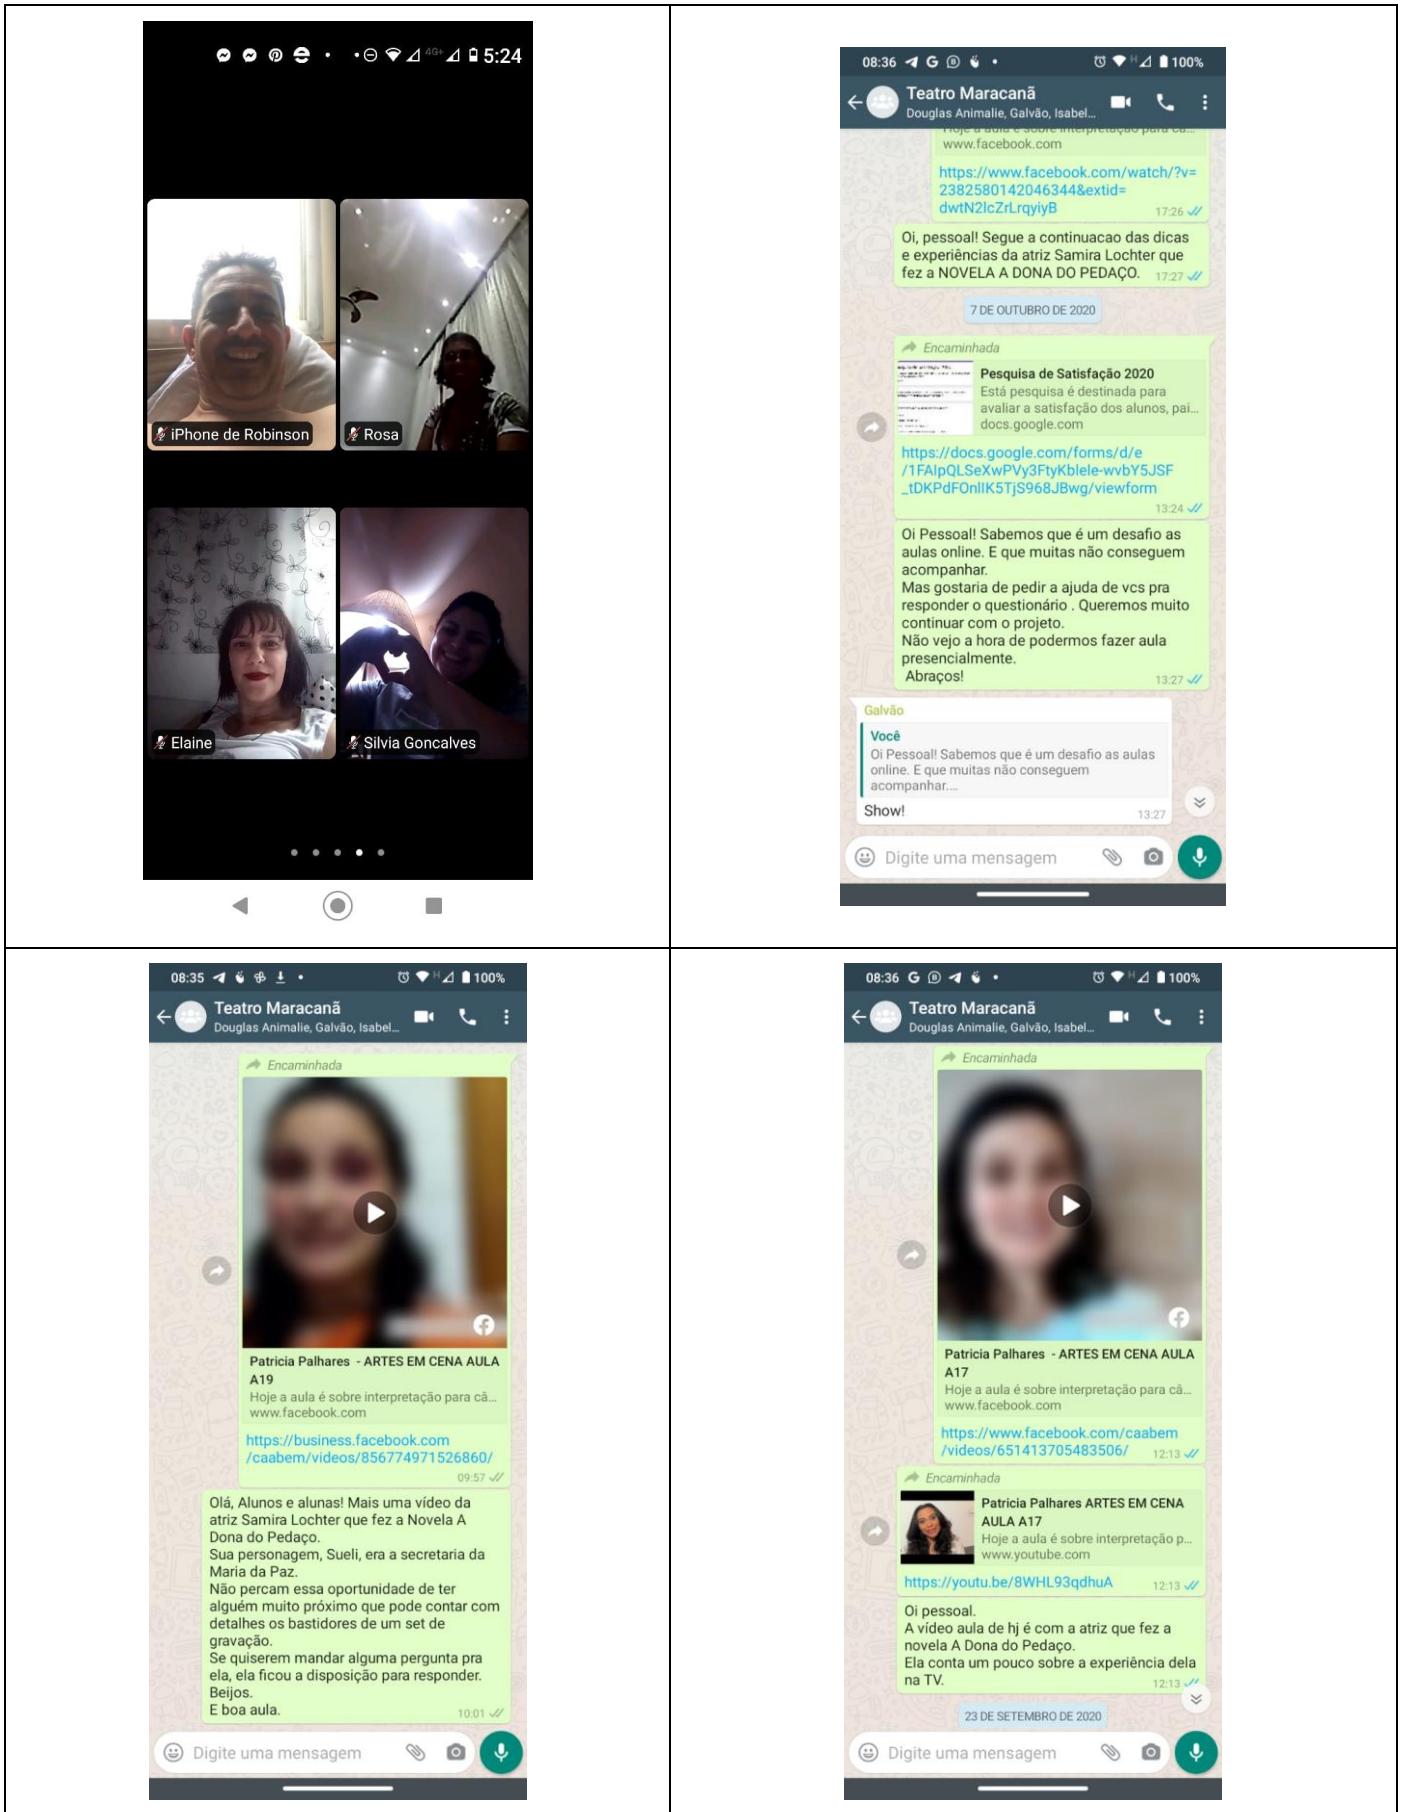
5:24

iPhone de Robinson

Rosa

Elaine

Silvia Goncalves

08:36 100%

Teatro Maracanã
Douglas Animalie, Galvão, Isabel...

www.facebook.com

https://www.facebook.com/watch/?v=2382580142046344&extid=dwtN2lcZrLrqyiyB 17:26

Oi, pessoal! Segue a continuacao das dicas e experiências da atriz Samira Lochter que fez a NOVELA A DONA DO PEDAÇO. 17:27

7 DE OUTUBRO DE 2020

Encaminhada

Pesquisa de Satisfação 2020
Está pesquisa é destinada para avaliar a satisfação dos alunos, pai...
docs.google.com

https://docs.google.com/forms/d/e/1FAIpQLSeXwPVy3FtyKblele-wvbY5JSF_tDKPdFOnlIK5TjS968JBwg/viewform 13:24

Oi Pessoal! Sabemos que é um desafio as aulas online. E que muitas não conseguem acompanhar.
Mas gostaria de pedir a ajuda de vcs pra responder o questionário . Queremos muito continuar com o projeto.
Não vejo a hora de podermos fazer aula presencialmente.
Abraços! 13:27

Galvão
Você
Oi Pessoal! Sabemos que é um desafio as aulas online. E que muitas não conseguem acompanhar...
Show! 13:27

Digite uma mensagem

08:35 100%

Teatro Maracanã
Douglas Animalie, Galvão, Isabel...

Encaminhada

Patricia Palhares - ARTES EM CENA AULA A19
Hoje a aula é sobre interpretação para cã...
www.facebook.com

https://business.facebook.com/caabem/videos/856774971526860/ 09:57

Olá, Alunos e alunas! Mais uma vídeo da atriz Samira Lochter que fez a Novela A Dona do Pedaço.
Sua personagem, Sueli, era a secretaria da Maria da Paz.
Não percam essa oportunidade de ter alguém muito próximo que pode contar com detalhes os bastidores de um set de gravação.
Se quiserem mandar alguma pergunta pra ela, ela ficou a disposição para responder.
Beijos.
E boa aula. 10:01

Digite uma mensagem

08:36 100%

Teatro Maracanã
Douglas Animalie, Galvão, Isabel...

Encaminhada

Patricia Palhares - ARTES EM CENA AULA A17
Hoje a aula é sobre interpretação para cã...
www.facebook.com

https://www.facebook.com/caabem/videos/651413705483506/ 12:13

Encaminhada

Patricia Palhares ARTES EM CENA AULA A17
Hoje a aula é sobre interpretação p...
www.youtube.com

https://youtu.be/8WHL93qdhuA 12:13

Oi pessoal.
A vídeo aula de hj é com a atriz que fez a novela A Dona do Pedaço.
Ela conta um pouco sobre a experiência dela na TV. 12:13

23 DE SETEMBRO DE 2020

Digite uma mensagem